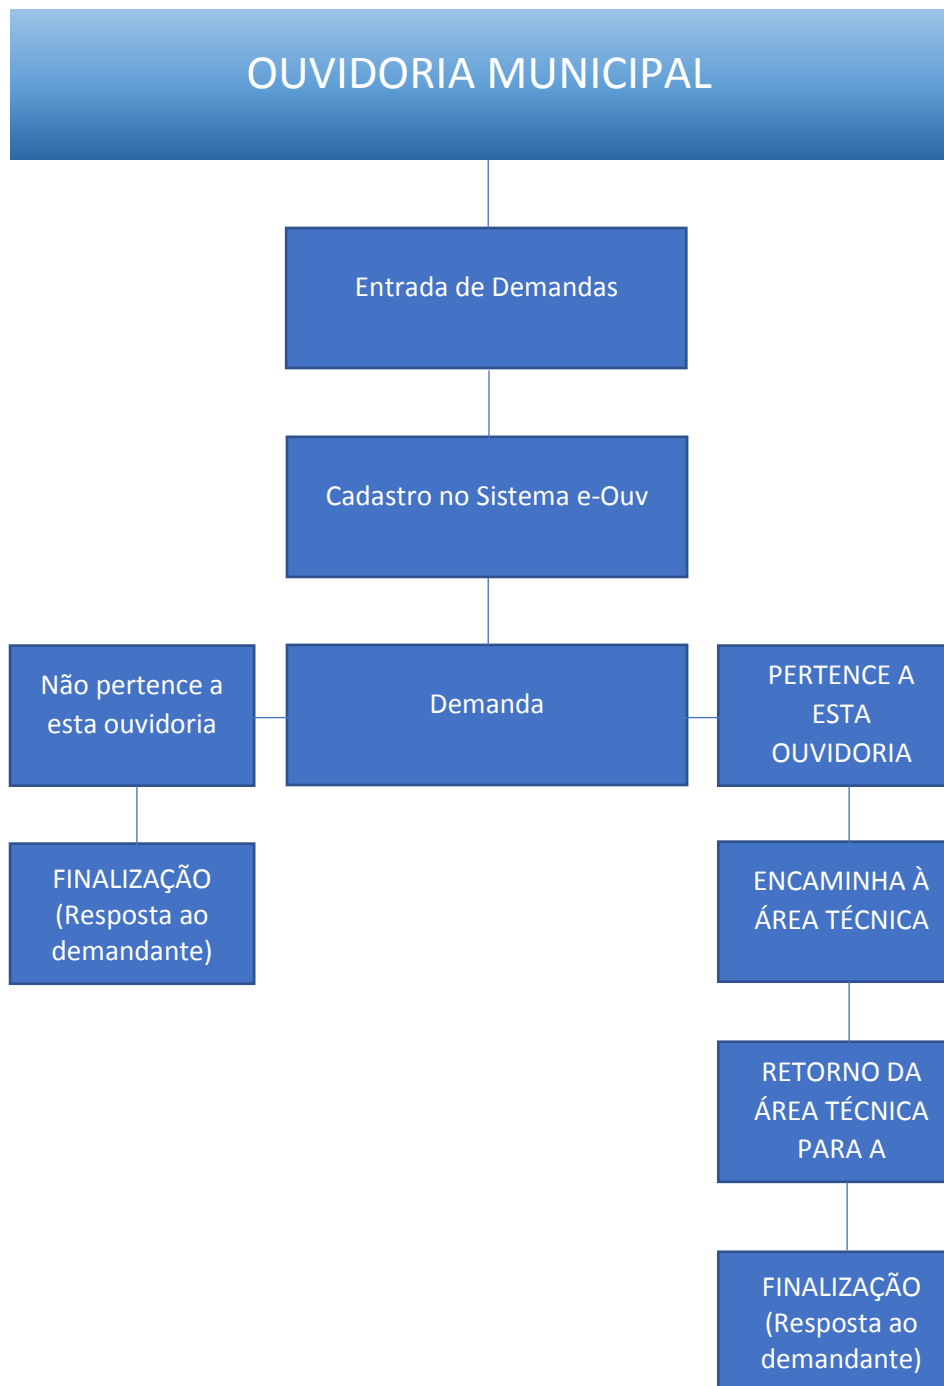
OUVIDORIA MUNICIPAL

Entrada de Demandas

Cadastro no Sistema e-Ouv

Não pertence a esta ouvidoria

Demanda

PERTENCE A ESTA OUVIDORIA

FINALIZAÇÃO (Resposta ao demandante)

ENCAMINHA À ÁREA TÉCNICA

RETORNO DA ÁREA TÉCNICA PARA A

FINALIZAÇÃO (Resposta ao demandante)